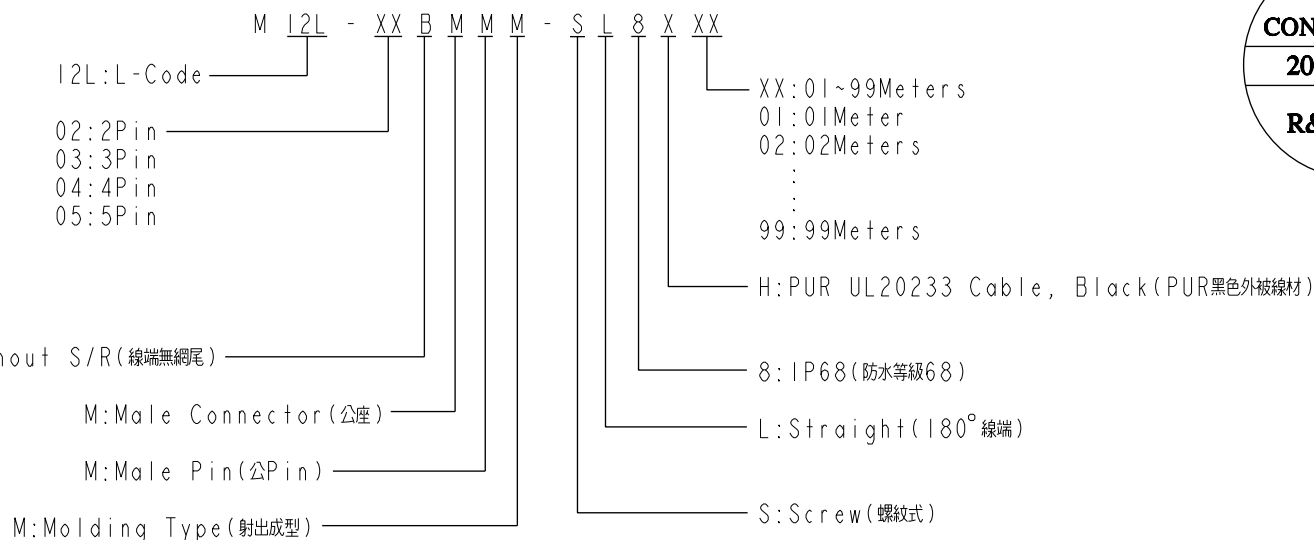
M 12L - XX B M M M - S L 8 X XX

12L:L-Code

02:2Pin
03:3Pin
04:4Pin
05:5Pin

hout S/R(線端無網尾)

M:Male Connector(公座)

M:Male Pin(公Pin)

M:Molding Type(射出成型)

XX:01~99Meters
01:01Meter
02:02Meters
:
:
99:99Meters

H:PUR UL20233 Cable, Black(PUR黑色外被線材)

8:IP68(防水等級68)

L:Straight(180° 線端)

S:Screw(螺紋式)

CON
20
R&